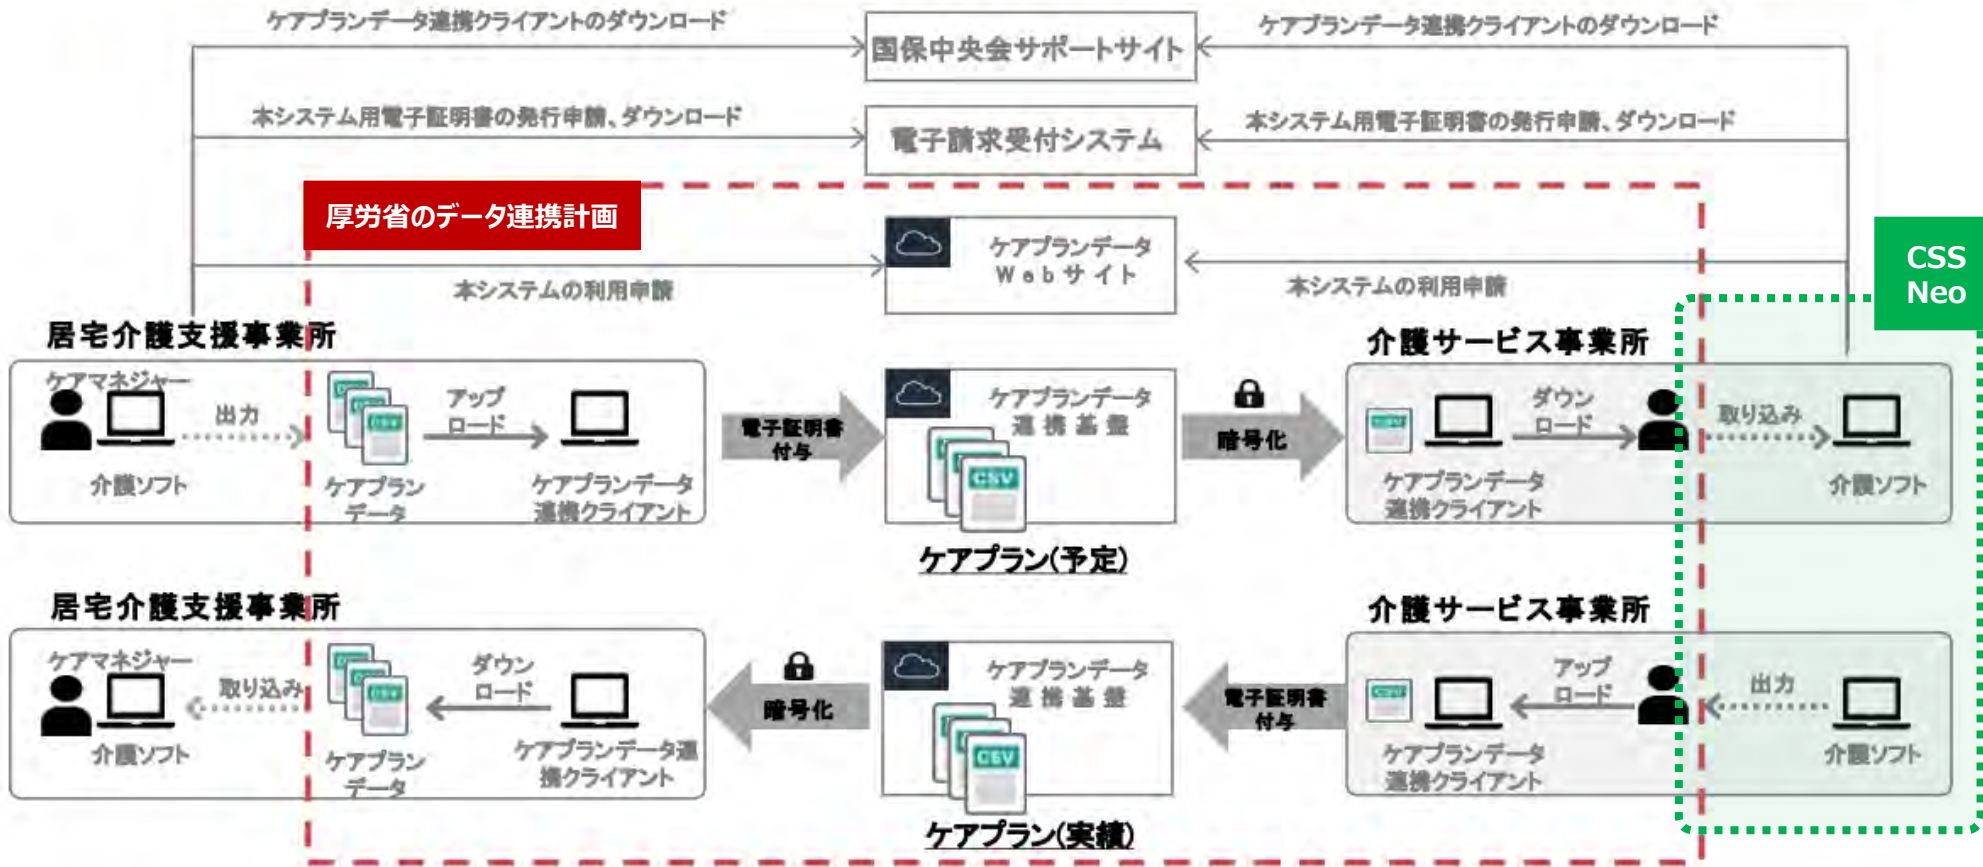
ケアプランデータ連携クライアントのダウンロード
国保中央会サポートサイト
ケアプランデータ連携クライアントのダウンロード

本システム用電子証明書の発行申請、ダウンロード
電子請求受付システム
本システム用電子証明書の発行申請、ダウンロード

厚労省のデータ連携計画

ケアプランデータ Webサイト
本システムの利用申請
本システムの利用申請

CSS Neo

居宅介護支援事業所
ケアマネジャー
出力
介護ソフト
ケアプランデータ
アップロード
ケアプランデータ連携クライアント
電子証明書付与
ケアプランデータ連携基盤
CSV
ケアプラン(予定)
暗号化
介護サービス事業所
ケアプランデータ連携クライアント
ダウンロード
取り込み
介護ソフト

居宅介護支援事業所
ケアマネジャー
取り込み
介護ソフト
ケアプランデータ
ダウンロード
ケアプランデータ連携クライアント
暗号化
ケアプランデータ連携基盤
CSV
ケアプラン(実績)
電子証明書付与
介護サービス事業所
アップロード
ケアプランデータ連携クライアント
出力
介護ソフト